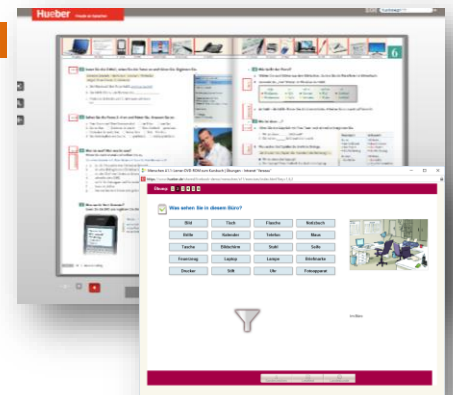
Hueber

6

Übung

Was sehen Sie in diesem Büro?

| Bild | Tisch | Flasche | Notizbuch |
|---|---|---|---|
| Brille | Kalender | Telefon | Maus |
| Tasche | Bildschirm | Stuhl | Seife |
| Feuerzeug | Laptop | Lampe | Briefmarke |
| Drucker | Stift | Uhr | Führungsmeer |